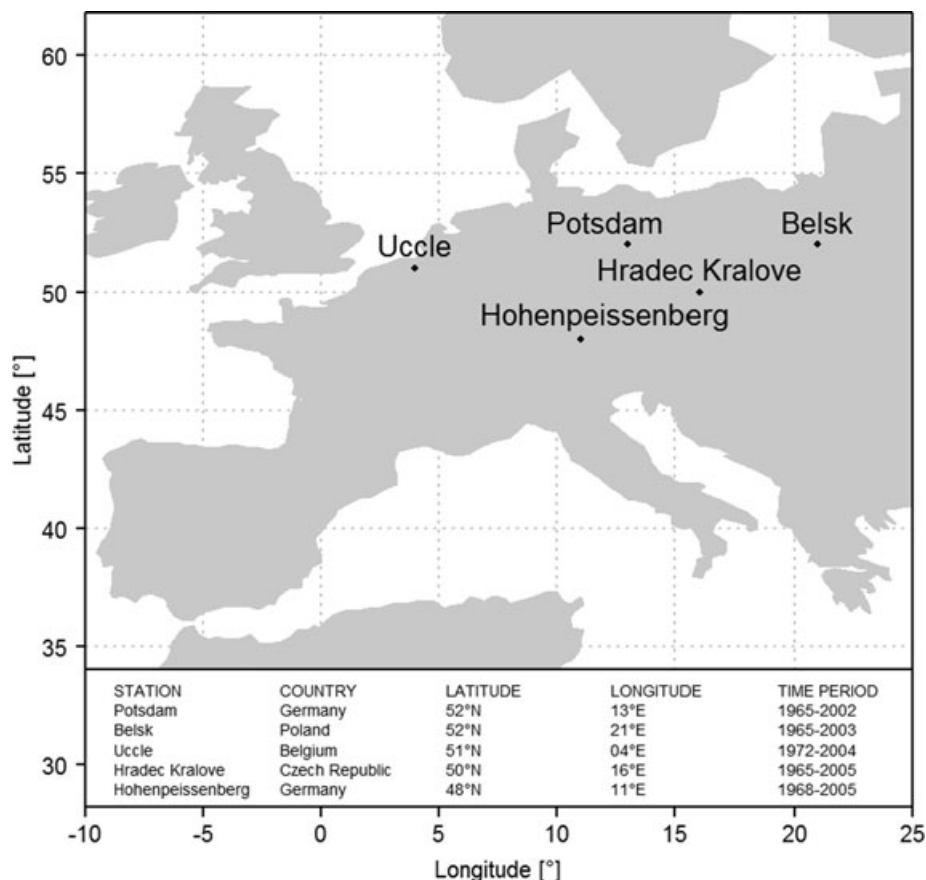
60
55
50
45
40
35
30

Latitude [°]

Uccle
Potsdam
Belsk
Hradec Kralove
Hohenpeissenberg

| STATION | COUNTRY | LATITUDE | LONGITUDE | TIME PERIOD |
|---|---|---|---|---|
| Potsdam | Germany | 52°N | 13°E | 1965-2002 |
| Belsk | Poland | 52°N | 21°E | 1965-2003 |
| Uccle | Belgium | 51°N | 04°E | 1972-2004 |
| Hradec Kralove | Czech Republic | 50°N | 16°E | 1965-2005 |
| Hohenpeissenberg | Germany | 48°N | 11°E | 1968-2005 |

-10 -5 0 5 10 15 20 25

Longitude [°]